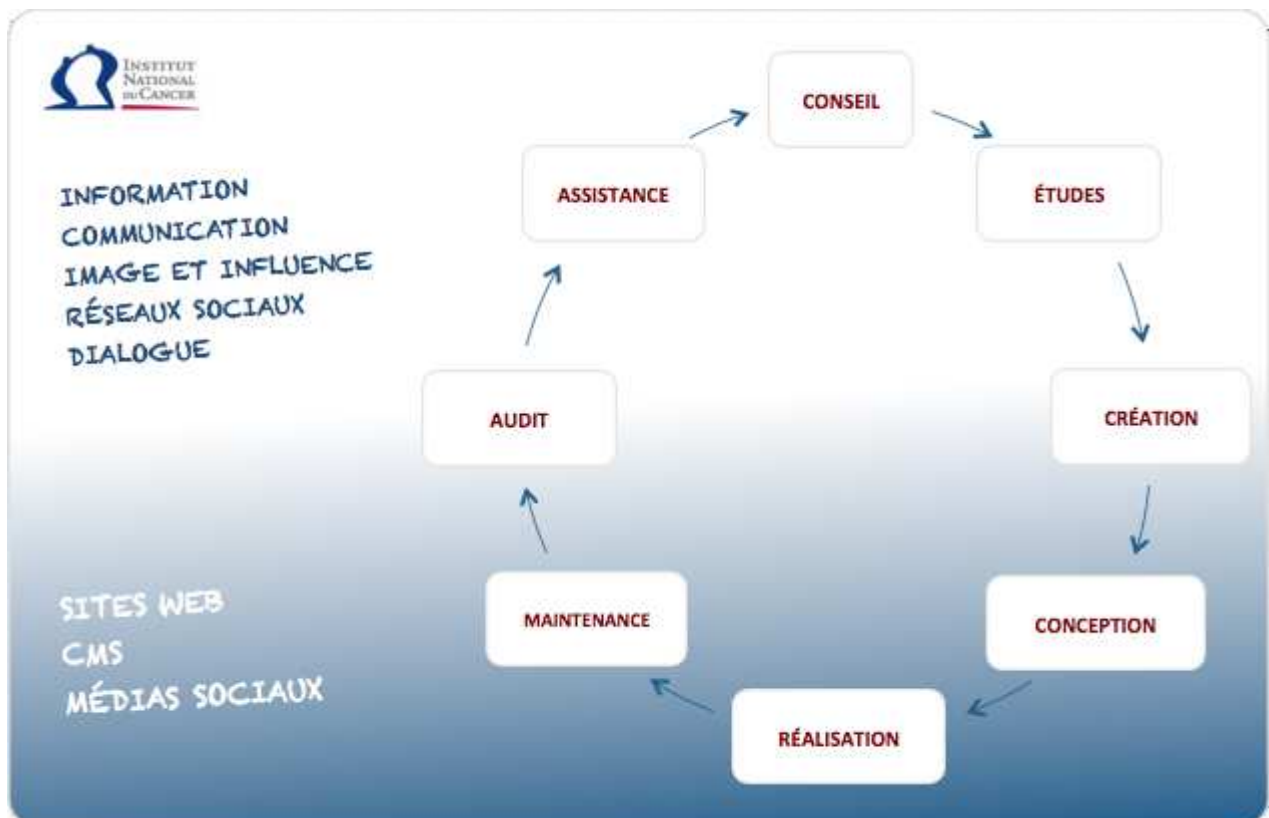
INSTITUT NATIONAL DU CANCER

INFORMATION
COMMUNICATION
IMAGE ET INFLUENCE
RÉSEAUX SOCIAUX
DIALOGUE

SITES WEB
CMS
MÉDIAS SOCIAUX

CONSEIL

ÉTUDES

CRÉATION

CONCEPTION

RÉALISATION

MAINTENANCE

AUDIT

ASSISTANCE